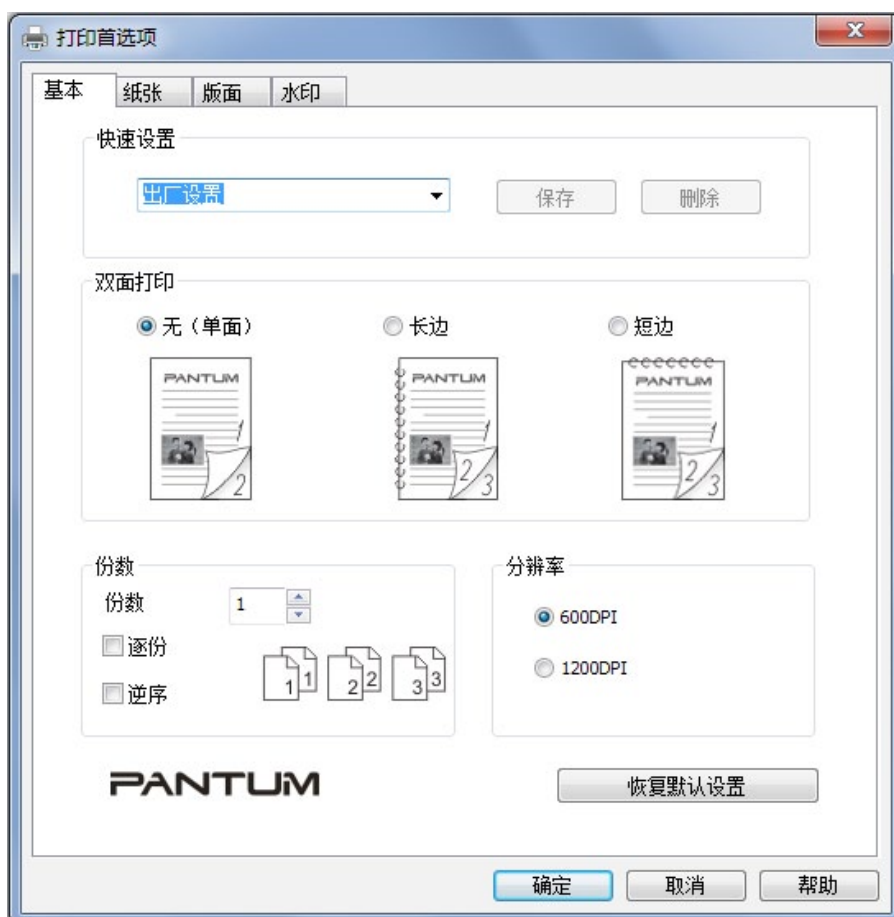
打印首选项

基本 纸张 版面 水印

快速设置

出厂设置

保存 删除

双面打印

无（单面） 长边 短边

PANTUM
1
2

PANTUM
1
2
3

PANTUM
1
2
3

份数

份数 1

逐份

逆序

1 1 2 2 3 3

分辨率

600DPI

1200DPI

PANTUM

恢复默认设置

确定 取消 帮助